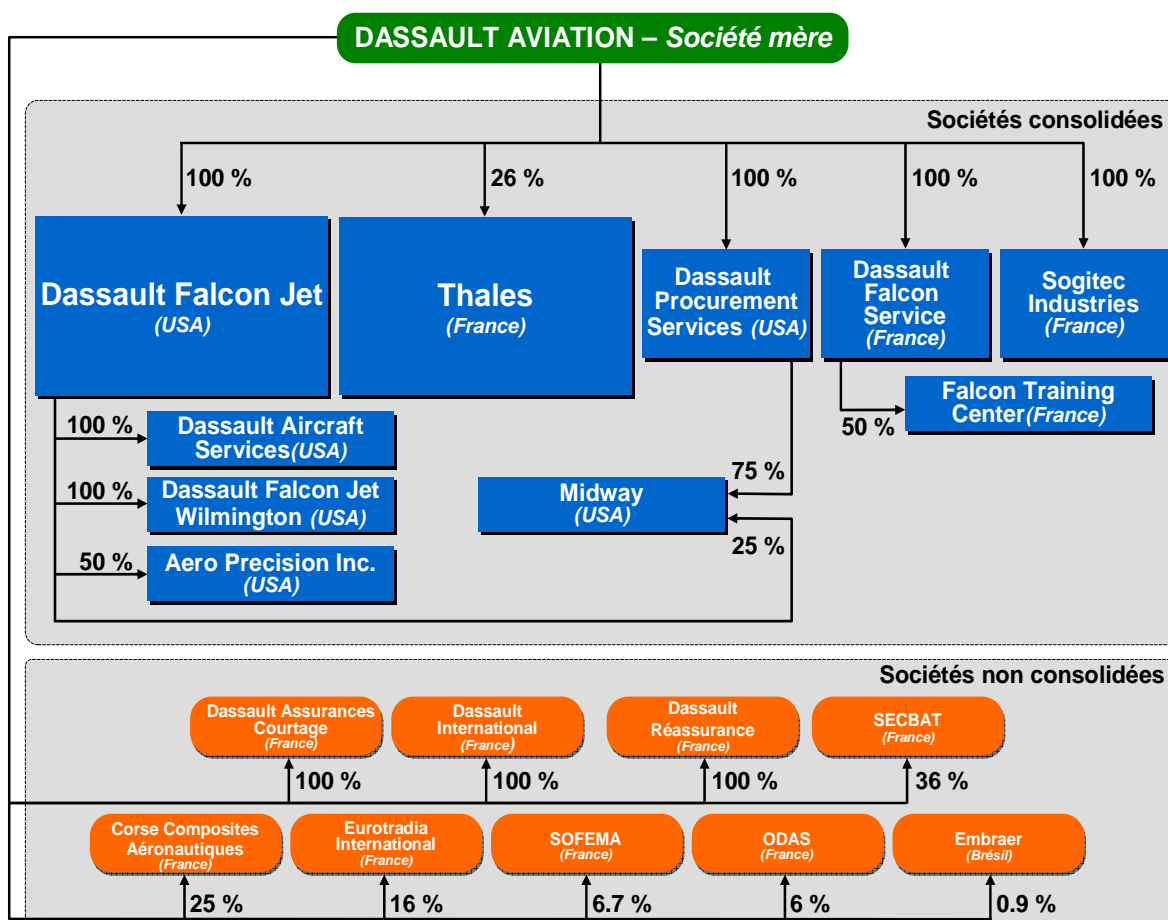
DASSAULT AVIATION – *Société mère*

Sociétés consolidées

100 %
26 %
100 %
100 %
100 %

Dassault Falcon Jet
(USA)

Thales
(France)

Dassault Procurement Services (USA)

Dassault Falcon Service
(France)

Sogitec Industries
(France)

Falcon Training Center(France)

50 %

100 %
Dassault Aircraft Services(USA)

100 %
Dassault Falcon Jet Wilmington (USA)

50 %
Aero Precision Inc.
(USA)

75 %
Midway
(USA)
25 %

Sociétés non consolidées

Dassault Assurances Courtage
(France)
100 %

Dassault International
(France)
100 %

Dassault Réassurance
(France)
100 %

SECBAT
(France)
36 %

Corse Composites Aéronautiques
(France)
25 %

Eurotradia International
(France)
16 %

SOFEMA
(France)
6.7 %

ODAS
(France)
6 %

Embraer
(Brésil)
0.9 %